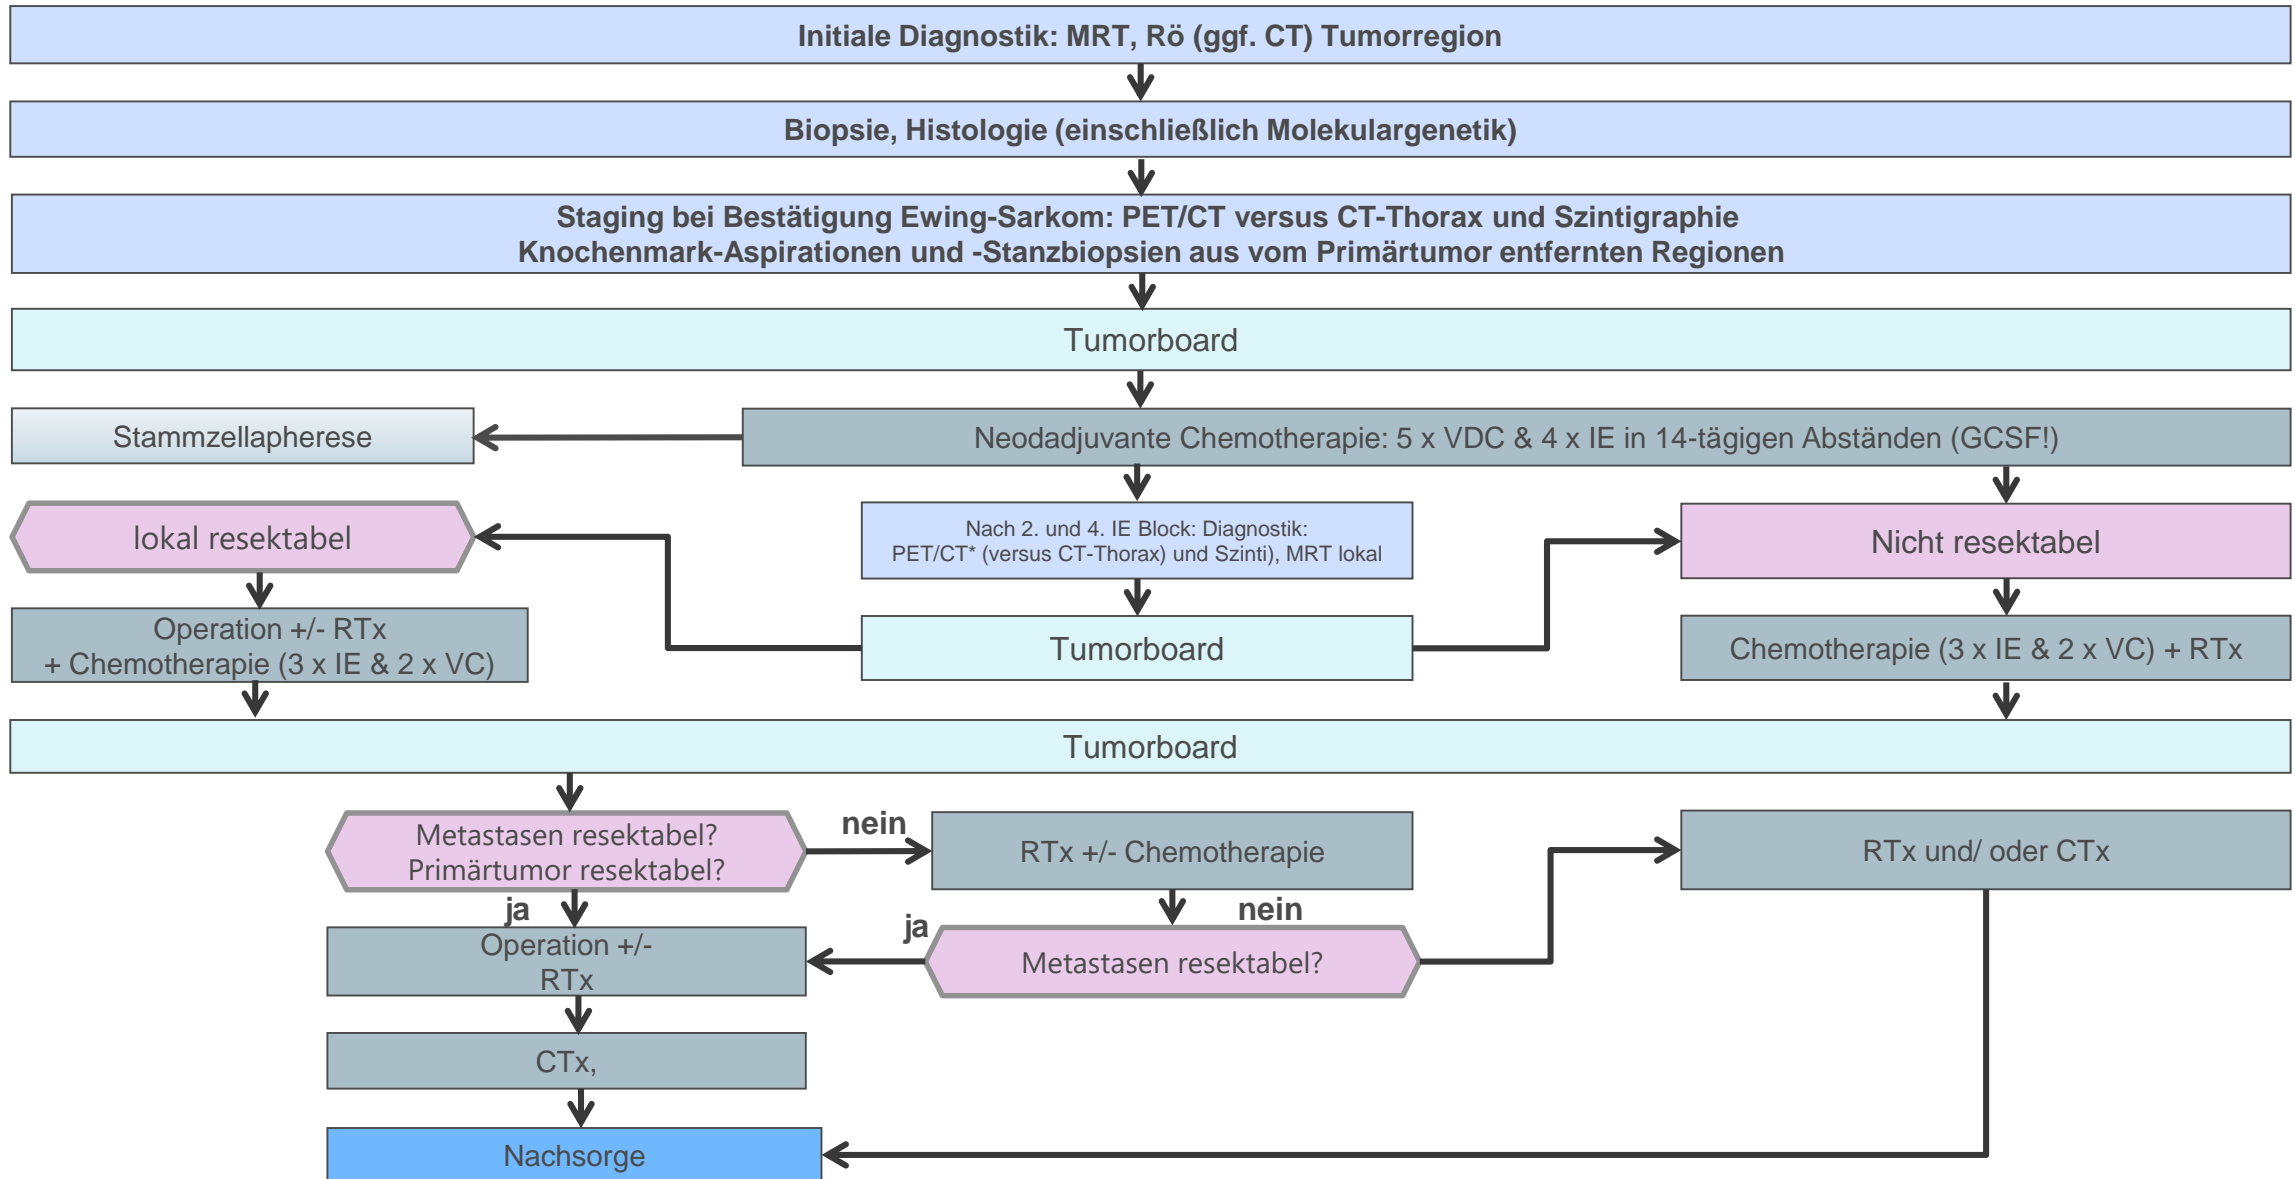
Initiale Diagnostik: MRT, Rö (ggf. CT) Tumorregion

Biopsie, Histologie (einschließlich Molekulargenetik)

Staging bei Bestätigung Ewing-Sarkom: PET/CT versus CT-Thorax und Szintigraphie
Knochenmark-Aspirationen und -Stanzbiopsien aus vom Primärtumor entfernten Regionen

Tumorboard

Stammzellapherese

Neodadjuvante Chemotherapie: 5 x VDC & 4 x IE in 14-tägigen Abständen (GCSF!)

lokal resektabel

Nach 2. und 4. IE Block: Diagnostik:
PET/CT* (versus CT-Thorax) und Szinti), MRT lokal

Nicht resektabel

Operation +/- RTx
+ Chemotherapie (3 x IE & 2 x VC)

Tumorboard

Chemotherapie (3 x IE & 2 x VC) + RTx

Tumorboard

Metastasen resektabel?
Primärtumor resektabel?

nein

RTx +/- Chemotherapie

RTx und/ oder CTx

ja

nein

Operation +/-
RTx

ja

Metastasen resektabel?

CTx,

Nachsorge